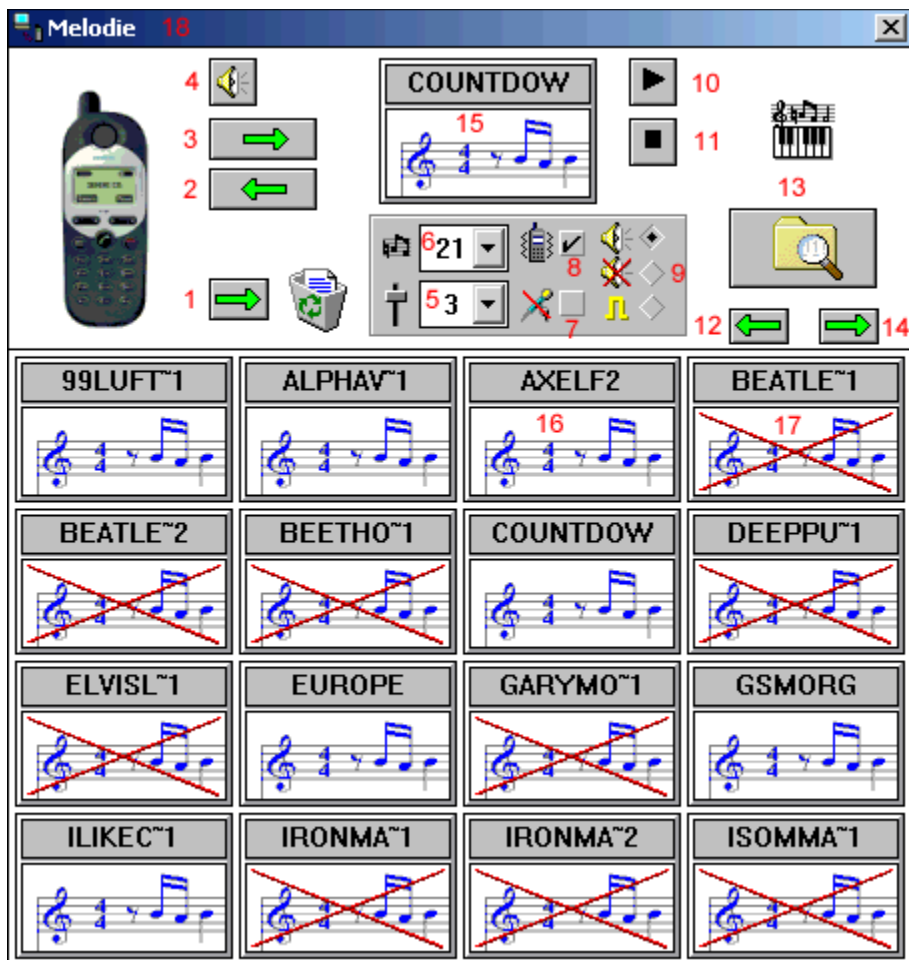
Melodie 18

4
3
2
1

COUNTDOW
15

10
11

13

6 21
5 3
8
9
7

12
14

| 99LUFT~1 | ALPHAV~1 | AXELF2 | BEATLE~1 |
|---|---|---|---|
| | | 16 | 17 |
| BEATLE~2 | BEETHO~1 | COUNTDOW | DEEPPU~1 |
| ELVISL~1 | EUROPE | GARYMO~1 | GSMORG |
| ILIKEC~1 | IRONMA~1 | IRONMA~2 | ISOMMA~1 |